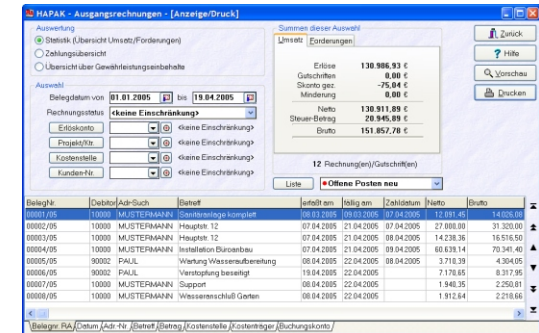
HAPAK - Ausgangsrechnungen - [Anzeige/Druck]

Auswertung
Statistik (Übersicht Umsatz/Forderungen)
Zahlungsübersicht
Übersicht über Gewährleistungseinbehalte

Auswahl
Belegdatum von 01.01.2005 bis 19.04.2005
Rechnungsstatus <keine Einschränkung>
Erlöskonto <keine Einschränkung>
Projekt/Ktr. <keine Einschränkung>
Kostenstelle <keine Einschränkung>
Kunden-Nr. <keine Einschränkung>

Summen dieser Auswahl
Umsatz Forderungen

| | |
|---|---|
| Erlöse | 130.986,93 € |
| Gutschriften | 0,00 € |
| Skonto gez. | -75,04 € |
| Minderung | 0,00 € |
| Netto | 130.911,89 € |
| Steuer-Betrag | 20.945,89 € |
| Brutto | 151.857,78 € |

12 Rechnung(en)/Gutschrift(en)

Liste
Offene Posten neu

Zurück
Hilfe
Vorschau
Drucken

| BelegNr. | Debitor | Adr-Such | Betreff | erfaßt am | fällig am | Zahldatum | Netto | Brutto |
|---|---|---|---|---|---|---|---|---|
| 00001/05 | 10000 | MUSTERMANN | Sanitäranlage komplett | 08.03.2005 | 09.03.2005 | 07.04.2005 | 12.091,45 | 14.026,08 |
| 00002/05 | 10000 | MUSTERMANN | Hauptstr. 12 | 07.04.2005 | 21.04.2005 | 07.04.2005 | 27.000,00 | 31.320,00 |
| 00003/05 | 10000 | MUSTERMANN | Hauptstr. 12 | 07.04.2005 | 21.04.2005 | 08.04.2005 | 14.238,36 | 16.516,50 |
| 00004/05 | 10000 | MUSTERMANN | Installation Büroanbau | 07.04.2005 | 21.04.2005 | 09.04.2005 | 60.639,14 | 70.341,40 |
| 00005/05 | 90002 | PAUL | Wartung Wasseraufbereitung | 08.04.2005 | 22.04.2005 | 08.04.2005 | 3.710,39 | 4.304,05 |
| 00006/05 | 90002 | PAUL | Verstopfung beseitigt | 19.04.2005 | 22.04.2005 | | 7.170,65 | 8.317,95 |
| 00007/05 | 10000 | MUSTERMANN | Support | 08.04.2005 | 22.04.2005 | | 1.940,35 | 2.250,81 |
| 00008/05 | 10000 | MUSTERMANN | Wasseranschluß Garten | 08.04.2005 | 22.04.2005 | | 1.912,64 | 2.218,66 |

Belegnr. RA Datum Adr.-Nr. Betreff Betrag Kostenstelle Kostenträger Buchungskonto